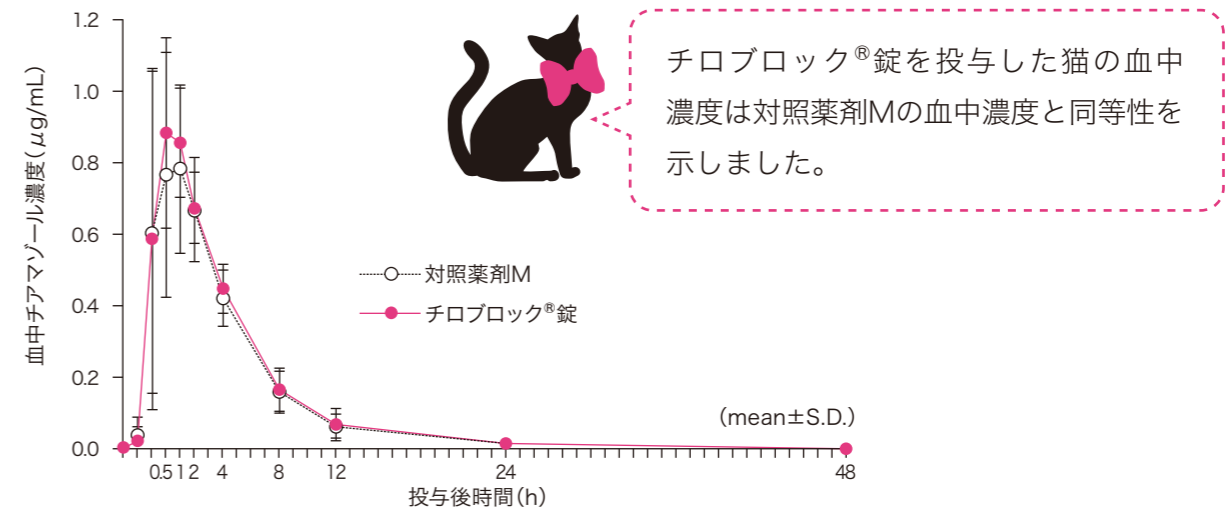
チロブロック®錠を投与した猫の血中濃度は対照薬剤Mの血中濃度と同等性を示しました。

血中チアマゾール濃度（μg/mL）

1.2
1.0
0.8
0.6
0.4
0.2
0.0

対照薬剤M
チロブロック®錠

（mean±S.D.）

0.5 1 2 4 8 12 24 48

投与後時間（h）